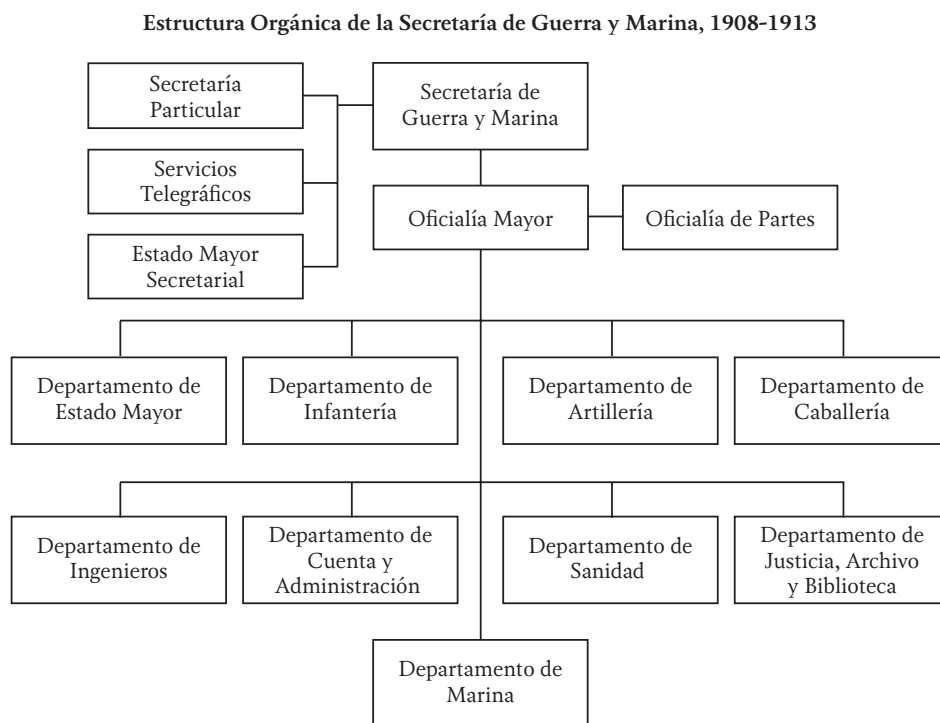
Estructura Orgánica de la Secretaría de Guerra y Marina, 1908-1913

Secretaría Particular

Servicios Telegráficos

Estado Mayor Secretarial

Secretaría de Guerra y Marina

Oficialía Mayor

Oficialía de Partes

Departamento de Estado Mayor

Departamento de Infantería

Departamento de Artillería

Departamento de Caballería

Departamento de Ingenieros

Departamento de Cuenta y Administración

Departamento de Sanidad

Departamento de Justicia, Archivo y Biblioteca

Departamento de Marina